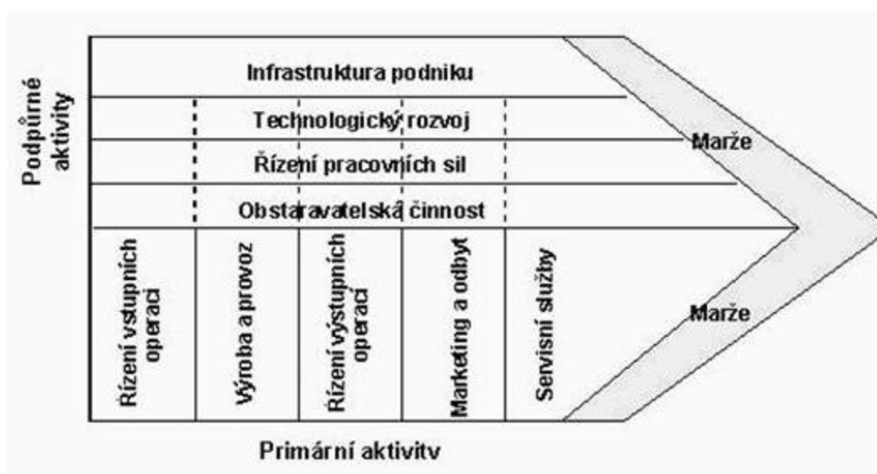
Podpůrné aktivity

Infrastruktura podniku

Technologický rozvoj

Řízení pracovních sil

Obstaravatelská činnost

Marže

Řízení vstupních operací

Výroba a provoz

Řízení výstupních operací

Marketing a odbyt

Servisní služby

Marže

Primární aktivity